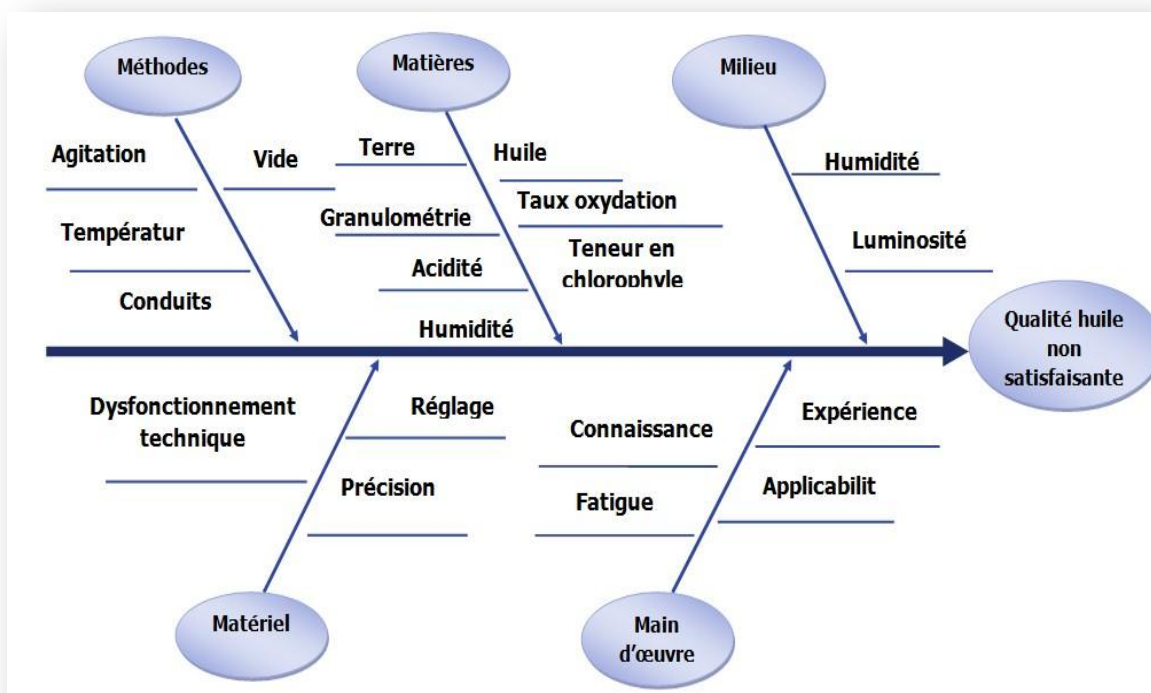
Méthodes

Agitation

Vide

Températur

Conduits

Matières

Terre

Huile

Granulométrie

Taux oxydation

Acidité

Teneur en chlorophyle

Humidité

Milieu

Humidité

Luminosité

Qualité huile non satisfaisante

Dysfonctionnement technique

Réglage

Précision

Matériel

Connaissance

Fatigue

Expérience

Applicabilit

Main d'œuvre